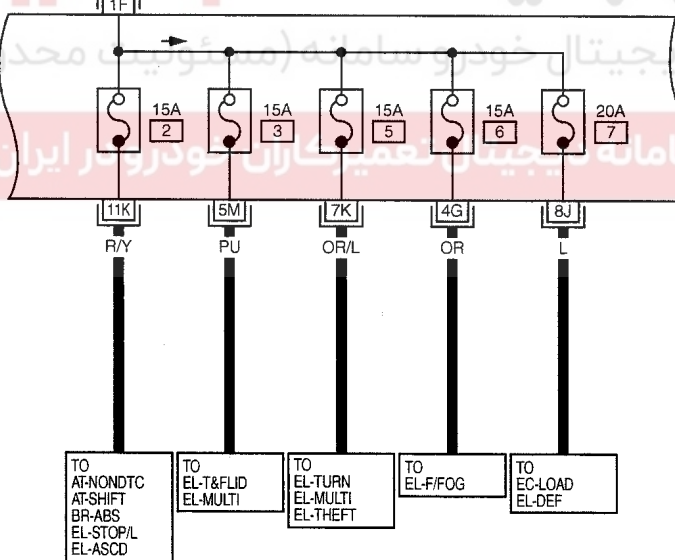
1F

دیجیتال خودرو سامانه (مسئولیت محدود)

15A
2

15A
3

15A
5

15A
6

20A
7

سامانه دیجیتال تعمیرکاران خودرو در ایران

11K
R/Y

5M
PU

7K
OR/L

4G
OR

8J
L

TO
AT-NONDTC
AT-SHIFT
BR-ABS
EL-STOP/L
EL-ASCD

TO
EL-T&FLID
EL-MULTI

TO
EL-TURN
EL-MULTI
EL-THEFT

TO
EL-F/FOG

TO
EC-LOAD
EL-DEF